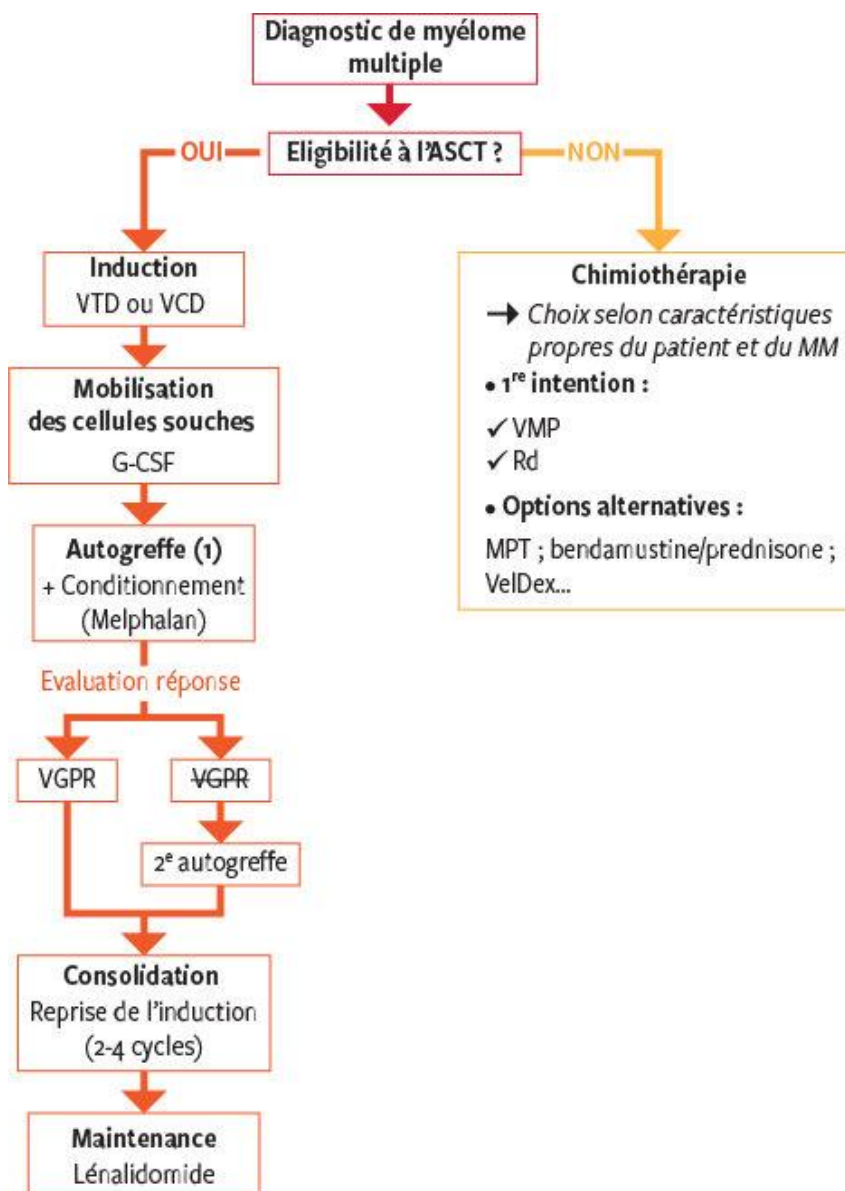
Diagnostic de myélome multiple

Eligibilité à l'ASCT ?

OUI

NON

Induction
VTD ou VCD

Mobilisation des cellules souches
G-CSF

Autogreffe (1)
+ Conditionnement (Melphalan)

Evaluation réponse

VGPR

~~VGPR~~

2$^{e}$ autogreffe

Consolidation
Reprise de l'induction (2-4 cycles)

Maintenance
Lénalidomide

Chimiothérapie
→ *Choix selon caractéristiques propres du patient et du MM*
• 1$^{re}$ intention :
✓ VMP
✓ Rd
• Options alternatives :
MPT ; bendamustine/prednisone ; VelDex...